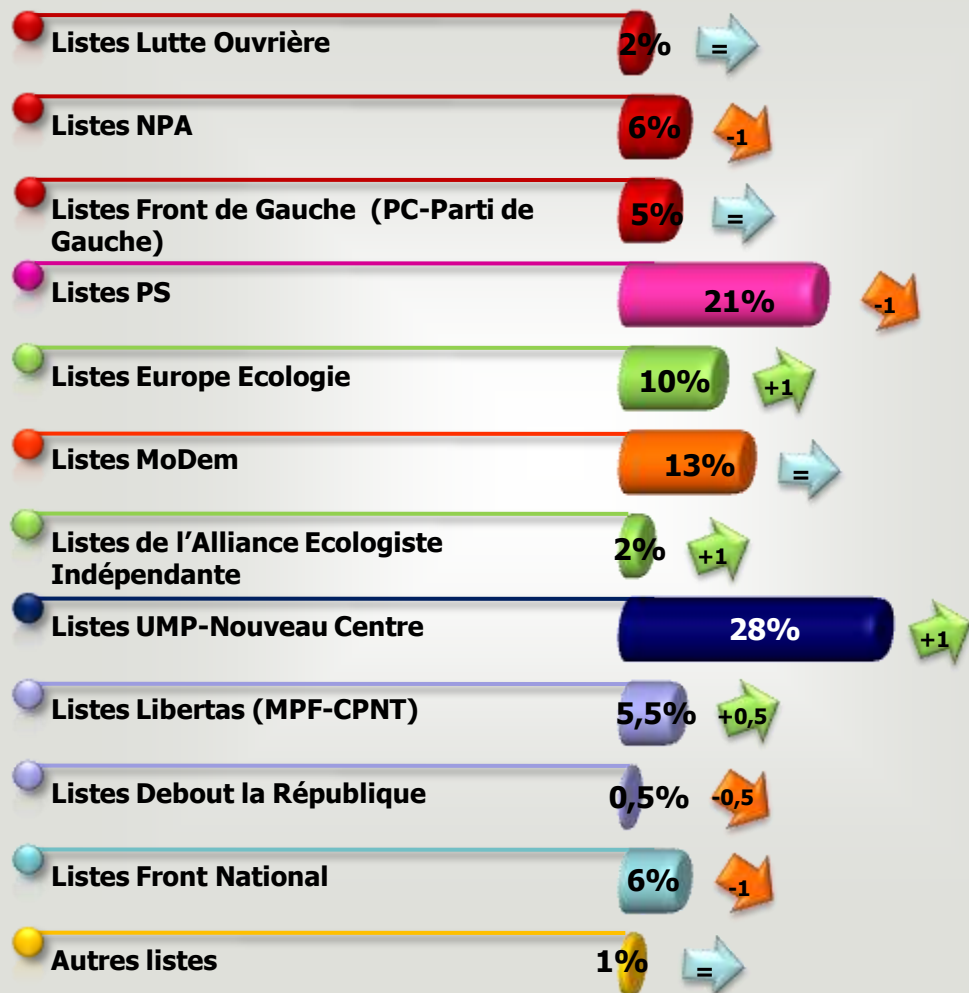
Listes Lutte Ouvrière 2% =

Listes NPA 6% -1

Listes Front de Gauche (PC-Parti de Gauche) 5% =

Listes PS 21% -1

Listes Europe Ecologie 10% +1

Listes MoDem 13% =

Listes de l'Alliance Ecologiste Indépendante 2% +1

Listes UMP-Nouveau Centre 28% +1

Listes Libertas (MPF-CPNT) 5,5% +0,5

Listes Debout la République 0,5% -0,5

Listes Front National 6% -1

Autres listes 1% =